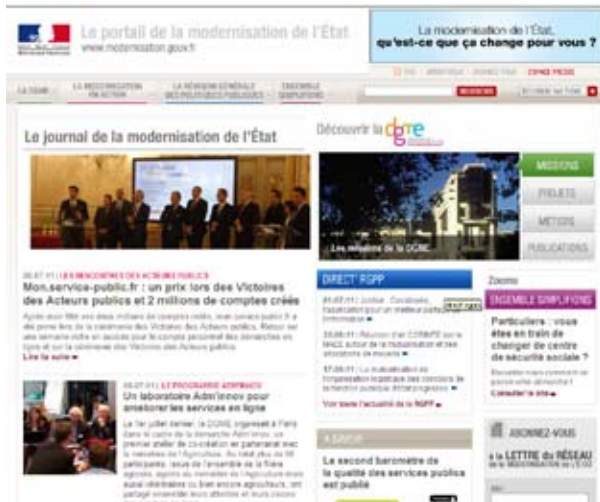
Le portail de la modernisation de l'État
www.modernisation.gouv.fr

La modernisation de l'État,
qu'est-ce que ça change pour vous ?

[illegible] ESPACE PRESSE

LA DGME | LA MODERNISATION EN ACTION | LA RÉVISION GÉNÉRALE DES POLITIQUES PUBLIQUES | ENSEMBLE SIMPLIFIONS | RECHERCHE

Le journal de la modernisation de l'État

Découvrir la dgme

MISSIONS
PROJETS
MÉTIERS
PUBLICATIONS

Les missions de la DGME

05.07.11 | LES RENCONTRES DES ACTEURS PUBLICS
Mon.service-public.fr : un prix lors des Victoires des Acteurs publics et 2 millions de comptes créés

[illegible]
Lire la suite

DIRECT' RGPP

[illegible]

Voir toute l'actualité de la RGPP

Zooms
ENSEMBLE SIMPLIFIONS
Particuliers : vous êtes en train de changer de centre de sécurité sociale ?
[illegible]

05.07.11 | LE PROGRAMME ADMINNOV
Un laboratoire Admi'innov pour améliorer les services en ligne

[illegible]

Le second baromètre de la qualité des services publics est publié

ABONNEZ-VOUS
à la LETTRE du RÉSEAU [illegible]